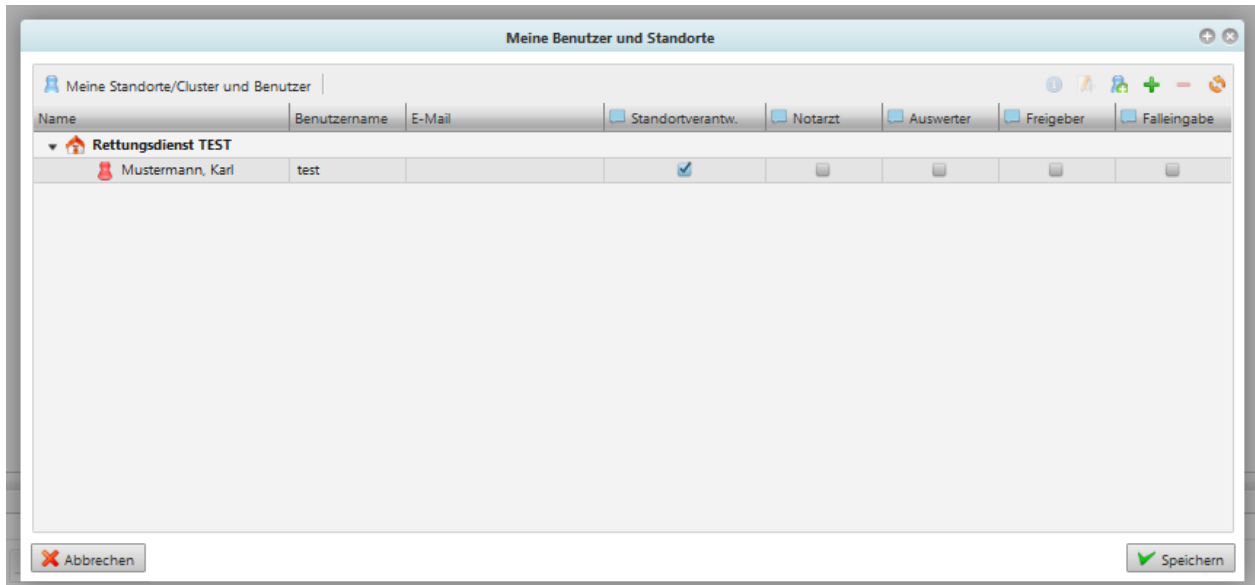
Meine Benutzer und Standorte

Meine Standorte/Cluster und Benutzer

| Name | Benutzername | E-Mail | Standortverantw. | Notarzt | Auswerter | Freigeber | Falleingabe |
|---|---|---|---|---|---|---|---|
| Rettungsdienst TEST | | | | | | | |
| Mustermann, Karl | test | | ☑ | ☐ | ☐ | ☐ | ☐ |

Abbrechen

Speichern